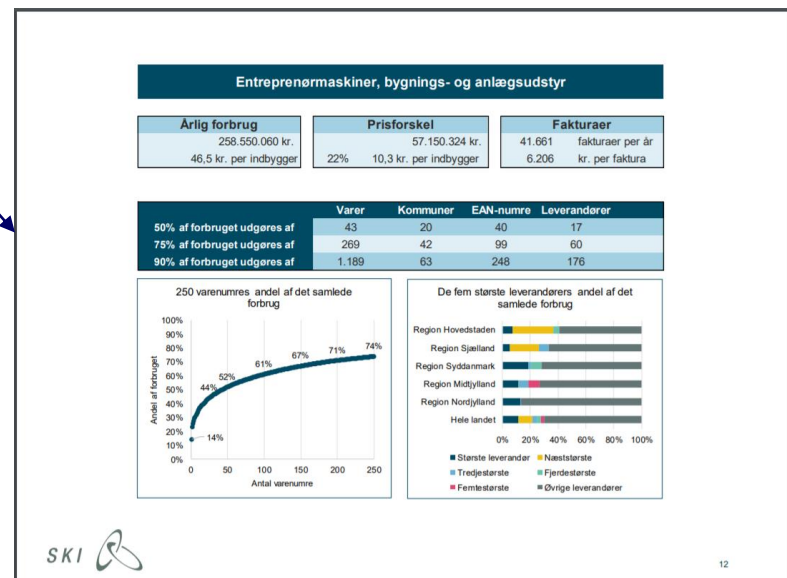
Entreprenørmaskiner, bygnings- og anlægsudstyr

| Årlig forbrug |
|---|
| 258.550.060 kr. |
| 46,5 kr. per indbygger |

| Prisforskel | |
|---|---|
| | 57.150.324 kr. |
| 22% | 10,3 kr. per indbygger |

| Fakturaer | |
|---|---|
| 41.661 | fakturaer per år |
| 6.206 | kr. per faktura |

| | Varer | Kommuner | EAN-numre | Leverandører |
|---|---|---|---|---|
| 50% af forbruget udgøres af | 43 | 20 | 40 | 17 |
| 75% af forbruget udgøres af | 269 | 42 | 99 | 60 |
| 90% af forbruget udgøres af | 1.189 | 63 | 248 | 176 |

250 varenumres andel af det samlede forbrug

100%
90%
80%
70%
60%
50%
40%
30%
20%
10%
0%
Andel af forbruget
14%
44%
52%
61%
67%
71%
74%
0
50
100
150
200
250
Antal varenumre

De fem største leverandørers andel af det samlede forbrug

Region Hovedstaden
Region Sjælland
Region Syddanmark
Region Midtjylland
Region Nordjylland
Hele landet
0%
20%
40%
60%
80%
100%
Største leverandør
Næststørste
Tredjestørste
Fjerdestørste
Femtestørste
Øvrige leverandører

SKI

12